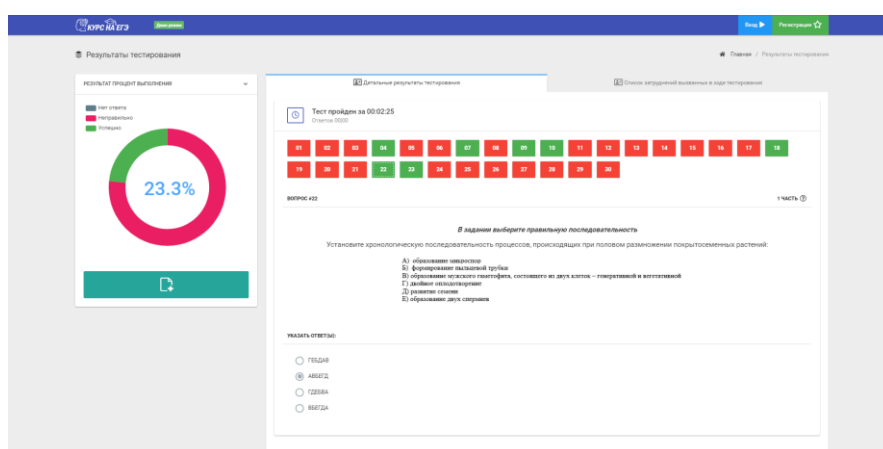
КУРС НА ЕГЭ Демо-режим

Вход Регистрация

Результаты тестирования

Главная / Результаты тестирования

РЕЗУЛЬТАТ ПРОЦЕНТ ВЫПОЛНЕНИЯ

Нет ответа
Неправильно
Успешно

23.3%

Детальные результаты тестирования

Список затруднений выявленных в ходе тестирования

Тест пройден за 00:02:25
Отметок 00:00

01 02 03 04 05 06 07 08 09 10 11 12 13 14 15 16 17 18
19 20 21 22 23 24 25 26 27 28 29 30

ВОПРОС #22

1 ЧАСТЬ

В задании выберите правильную последовательность

Установите хронологическую последовательность процессов, происходящих при половом размножении покрытосеменных растений:

А) образование микроспор
Б) формирование пыльцевой трубки
В) образование мужского гаметофита, состоящего из двух клеток – генеративной и вегетативной
Г) двойное оплодотворение
Д) развитие семени
Е) образование двух спермиев

УКАЗАТЬ ОТВЕТ(Ы):

ГБЕДАВ
АВБЕГД
ГДЕБВА
ВБЕГДА